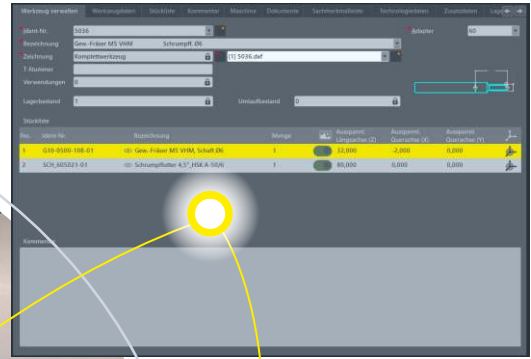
Werkzeug verwalten | Werkzeugdaten | Stückliste | Kommentar | Maschine | Dokumente | Sachmerkmalleiste | Technologiedaten | Zusatzdaten | Lag

Ident-Nr. 5036

Adapter 40

Bezeichnung Gew.-Fräser M5 VHM Schrumpff. Ø6

Zeichnung Komplettwerkzeug [1] 5036.dxf

T-Nummer

Verwendungen 0

Lagerbestand 5 Umlaufbestand 0

Stückliste

| Pos. | Ident-Nr. | Bezeichnung | Menge | | Ausspannl. Umgrachse (Z) | Ausspannl. Querachse (X) | Ausspannl. Querachse (Y) |
|---|---|---|---|---|---|---|---|
| 1 | G10-0500-108-01 | Gew.-Fräser M5 VHM, Schaft Ø6 | 1 | | 32,000 | -2,000 | 0,000 |
| 2 | SCH_605021-01 | Schrumpffutter 4,5° HSK A 50/6 | 1 | | 80,000 | 0,000 | 0,000 |

Kommentar